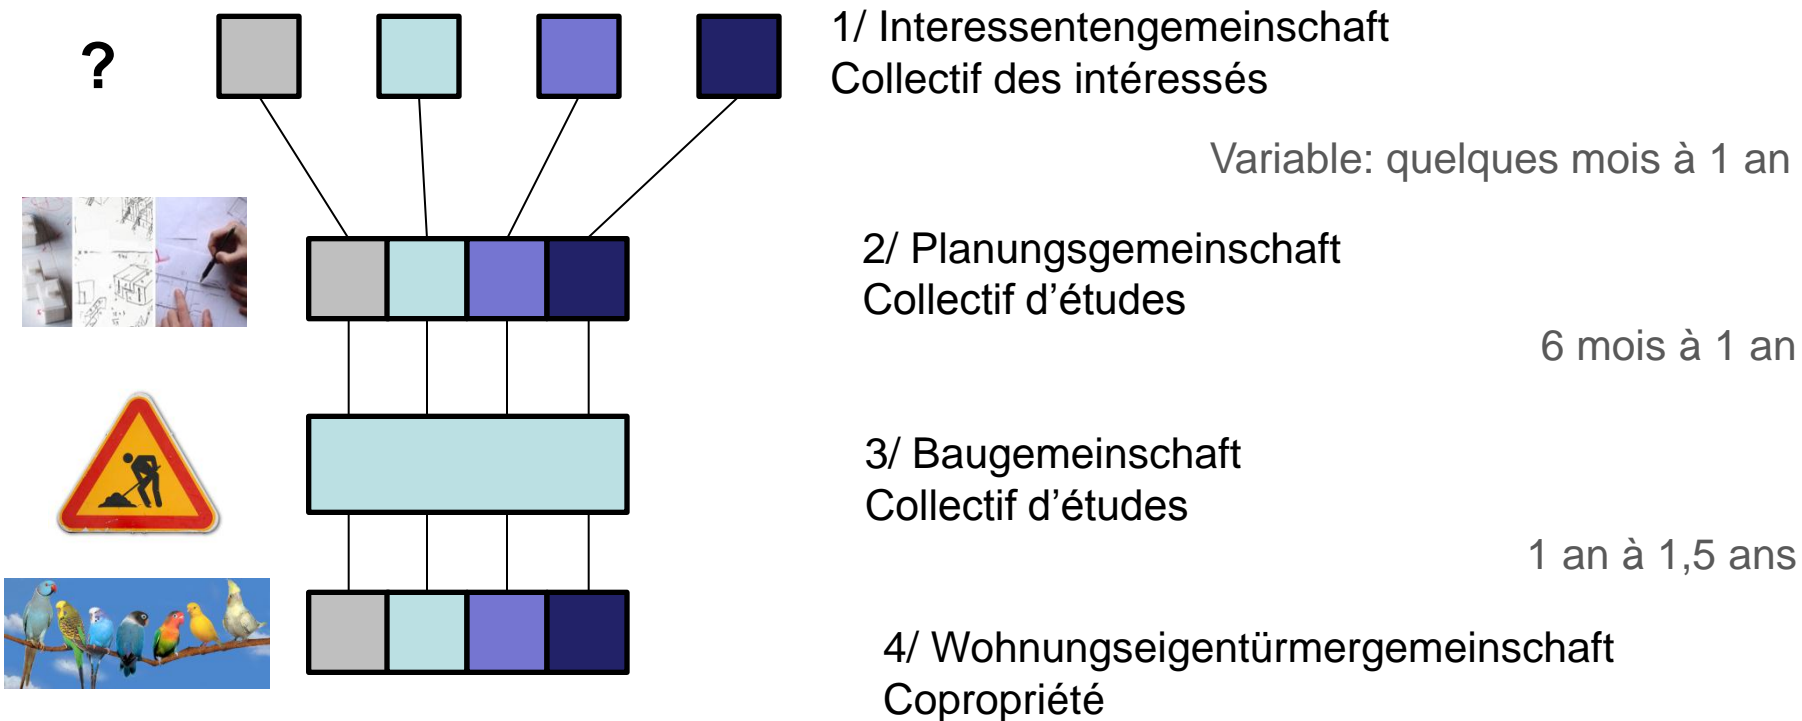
?

1/ Interessentengemeinschaft
Collectif des intéressés

Variable: quelques mois à 1 an

2/ Planungsgemeinschaft
Collectif d’études

6 mois à 1 an

3/ Baugemeinschaft
Collectif d’études

1 an à 1,5 ans

4/ Wohnungseigentürmergemeinschaft
Copropriété